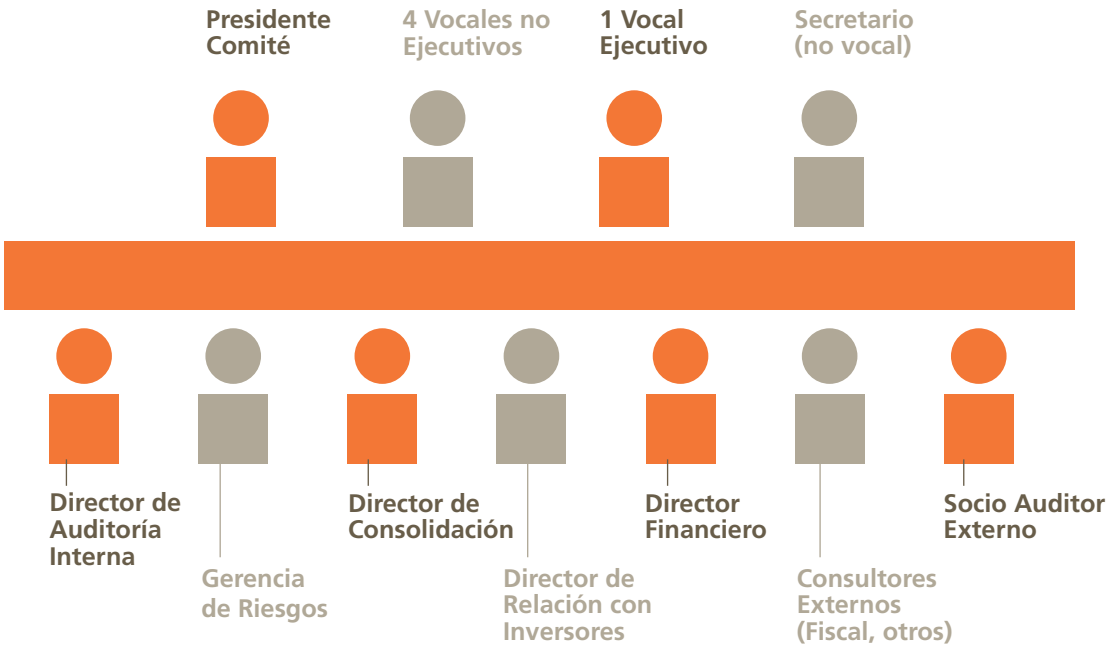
Presidente Comité

4 Vocales no Ejecutivos

1 Vocal Ejecutivo

Secretario (no vocal)

Director de Auditoría Interna

Gerencia de Riesgos

Director de Consolidación

Director de Relación con Inversores

Director Financiero

Consultores Externos (Fiscal, otros)

Socio Auditor Externo